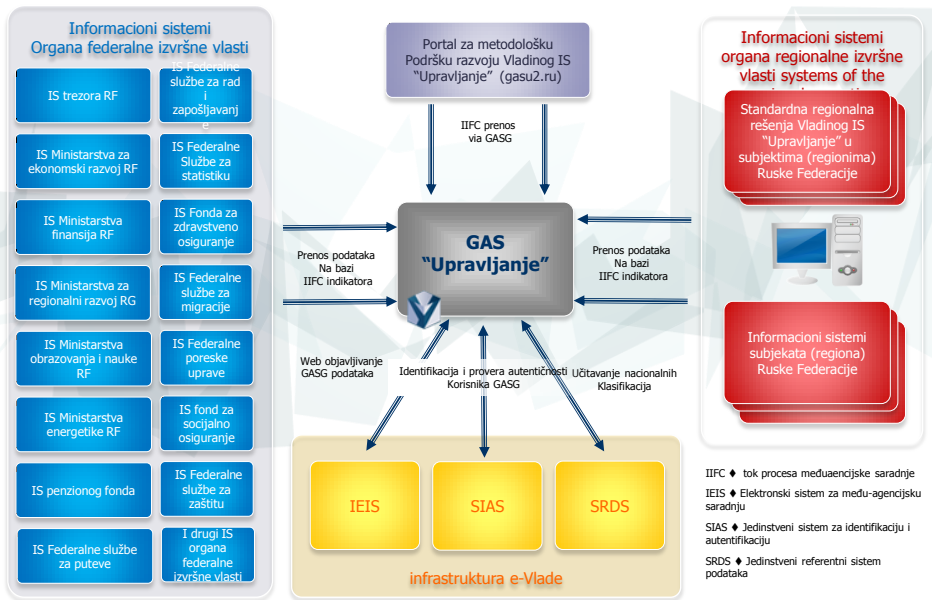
Informacioni sistemi Organa federalne izvršne vlasti

IS trezora RF

IS Federalne službe za rad i zapošljavanje

IS Ministarstva za ekonomski razvoj RF

IS Federalne Službe za statistiku

IS Ministarstva finansija RF

IS Fonda za zdravstveno osiguranje

IS Ministarstva za regionalni razvoj RG

IS Federalne službe za migracije

IS Ministarstva obrazovanja i nauke RF

IS Federalne poreske uprave

IS Ministarstva energetike RF

IS fond za socijalno osiguranje

IS penzionog fonda

IS Federalne službe za zaštitu

IS Federalne službe za puteve

I drugi IS organa federalne izvršne vlasti

Portal za metodološku Podršku razvoju Vladinog IS "Upravljanje" (gasu2.ru)

IIFC prenos via GASG

GAS "Upravljanje"

Prenos podataka Na bazi IIFC indikatora

Prenos podataka Na bazi IIFC indikatora

Web objavljivanje GASG podataka

Identifikacija i provera autentičnosti Korisnika GASG

Učitavanje nacionalnih Klasifikacija

IEIS

SIAS

SRDS

infrastruktura e-Vlade

Informacioni sistemi organa regionalne izvršne vlasti systems of the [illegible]

Standardna regionalna rešenja Vladinog IS "Upravljanje" u subjektima (regionima) Ruske Federacije

Informacioni sistemi subjekata (regiona) Ruske Federacije

IIFC ♦ tok procesa međuaencijske saradnje

IEIS ♦ Elektronski sistem za među-agencijsku saradnju

SIAS ♦ Jedinstveni sistem za identifikaciju i autentifikaciju

SRDS ♦ Jedinstveni referentni sistem podataka